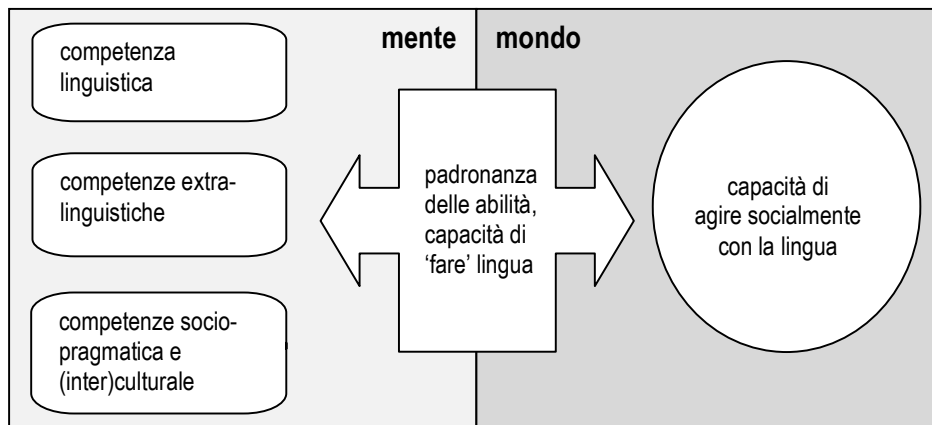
mente

mondo

competenza linguistica

competenze extralinguistiche

competenze sociopragmatica e (inter)culturale

padronanza delle abilità, capacità di ‘fare’ lingua

capacità di agire socialmente con la lingua